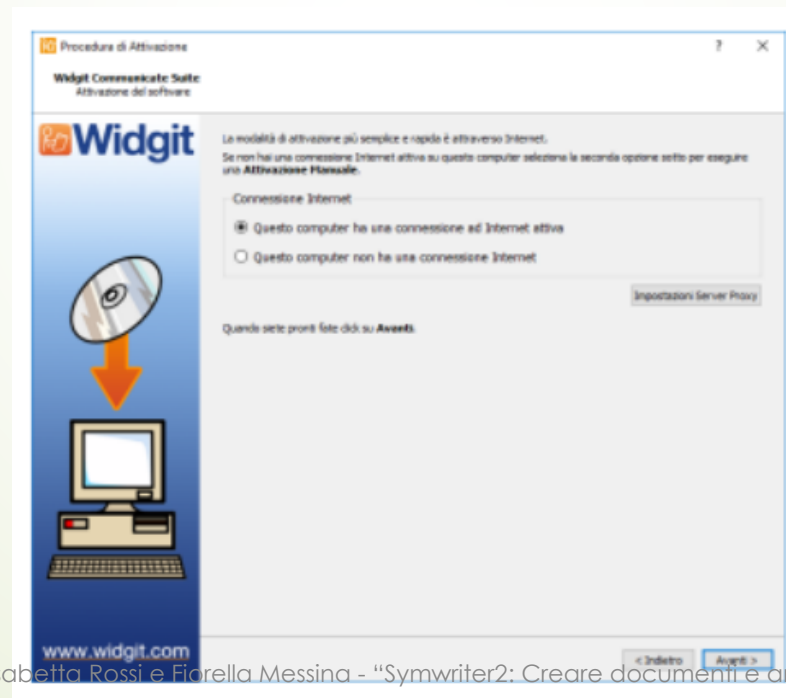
Procedura di Attivazione

? X

Widgit Communicate Suite
Attivazione del software

Widgit

La modalità di attivazione più semplice e rapida è attraverso Internet.
Se non hai una connessione Internet attiva su questo computer seleziona la seconda opzione sotto per eseguire una **Attivazione Manuale**.

Connessione Internet

Questo computer ha una connessione ad Internet attiva

Questo computer non ha una connessione Internet

Impostazioni Server Proxy

Quando siete pronti fate click su **Avanti**.

www.widgit.com

< Indietro

Avanti >

abetta Rossi e Fiorella Messina - "Symwriter2: Creare documenti e a